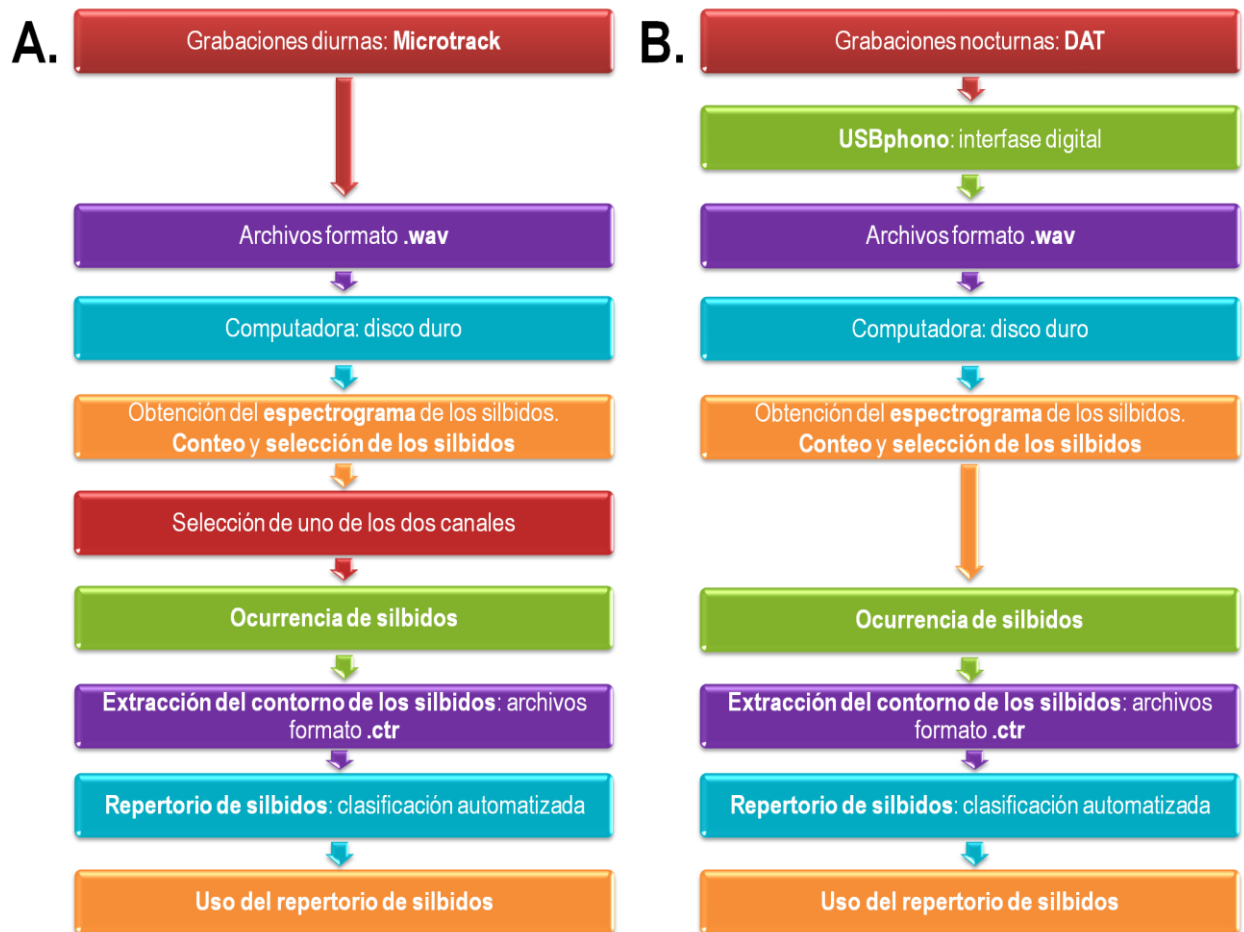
A.

Grabaciones diurnas: **Microtrack**

Archivos formato **.wav**

Computadora: disco duro

Obtención del **espectrograma** de los silbidos. **Conteo** y **selección de los silbidos**

Selección de uno de los dos canales

**Ocurrencia de silbidos**

**Extracción del contorno de los silbidos**: archivos formato **.ctr**

**Repertorio de silbidos**: clasificación automatizada

**Uso del repertorio de silbidos**

B.

Grabaciones nocturnas: **DAT**

**USBphono**: interfase digital

Archivos formato **.wav**

Computadora: disco duro

Obtención del **espectrograma** de los silbidos. **Conteo** y **selección de los silbidos**

**Ocurrencia de silbidos**

**Extracción del contorno de los silbidos**: archivos formato **.ctr**

**Repertorio de silbidos**: clasificación automatizada

**Uso del repertorio de silbidos**